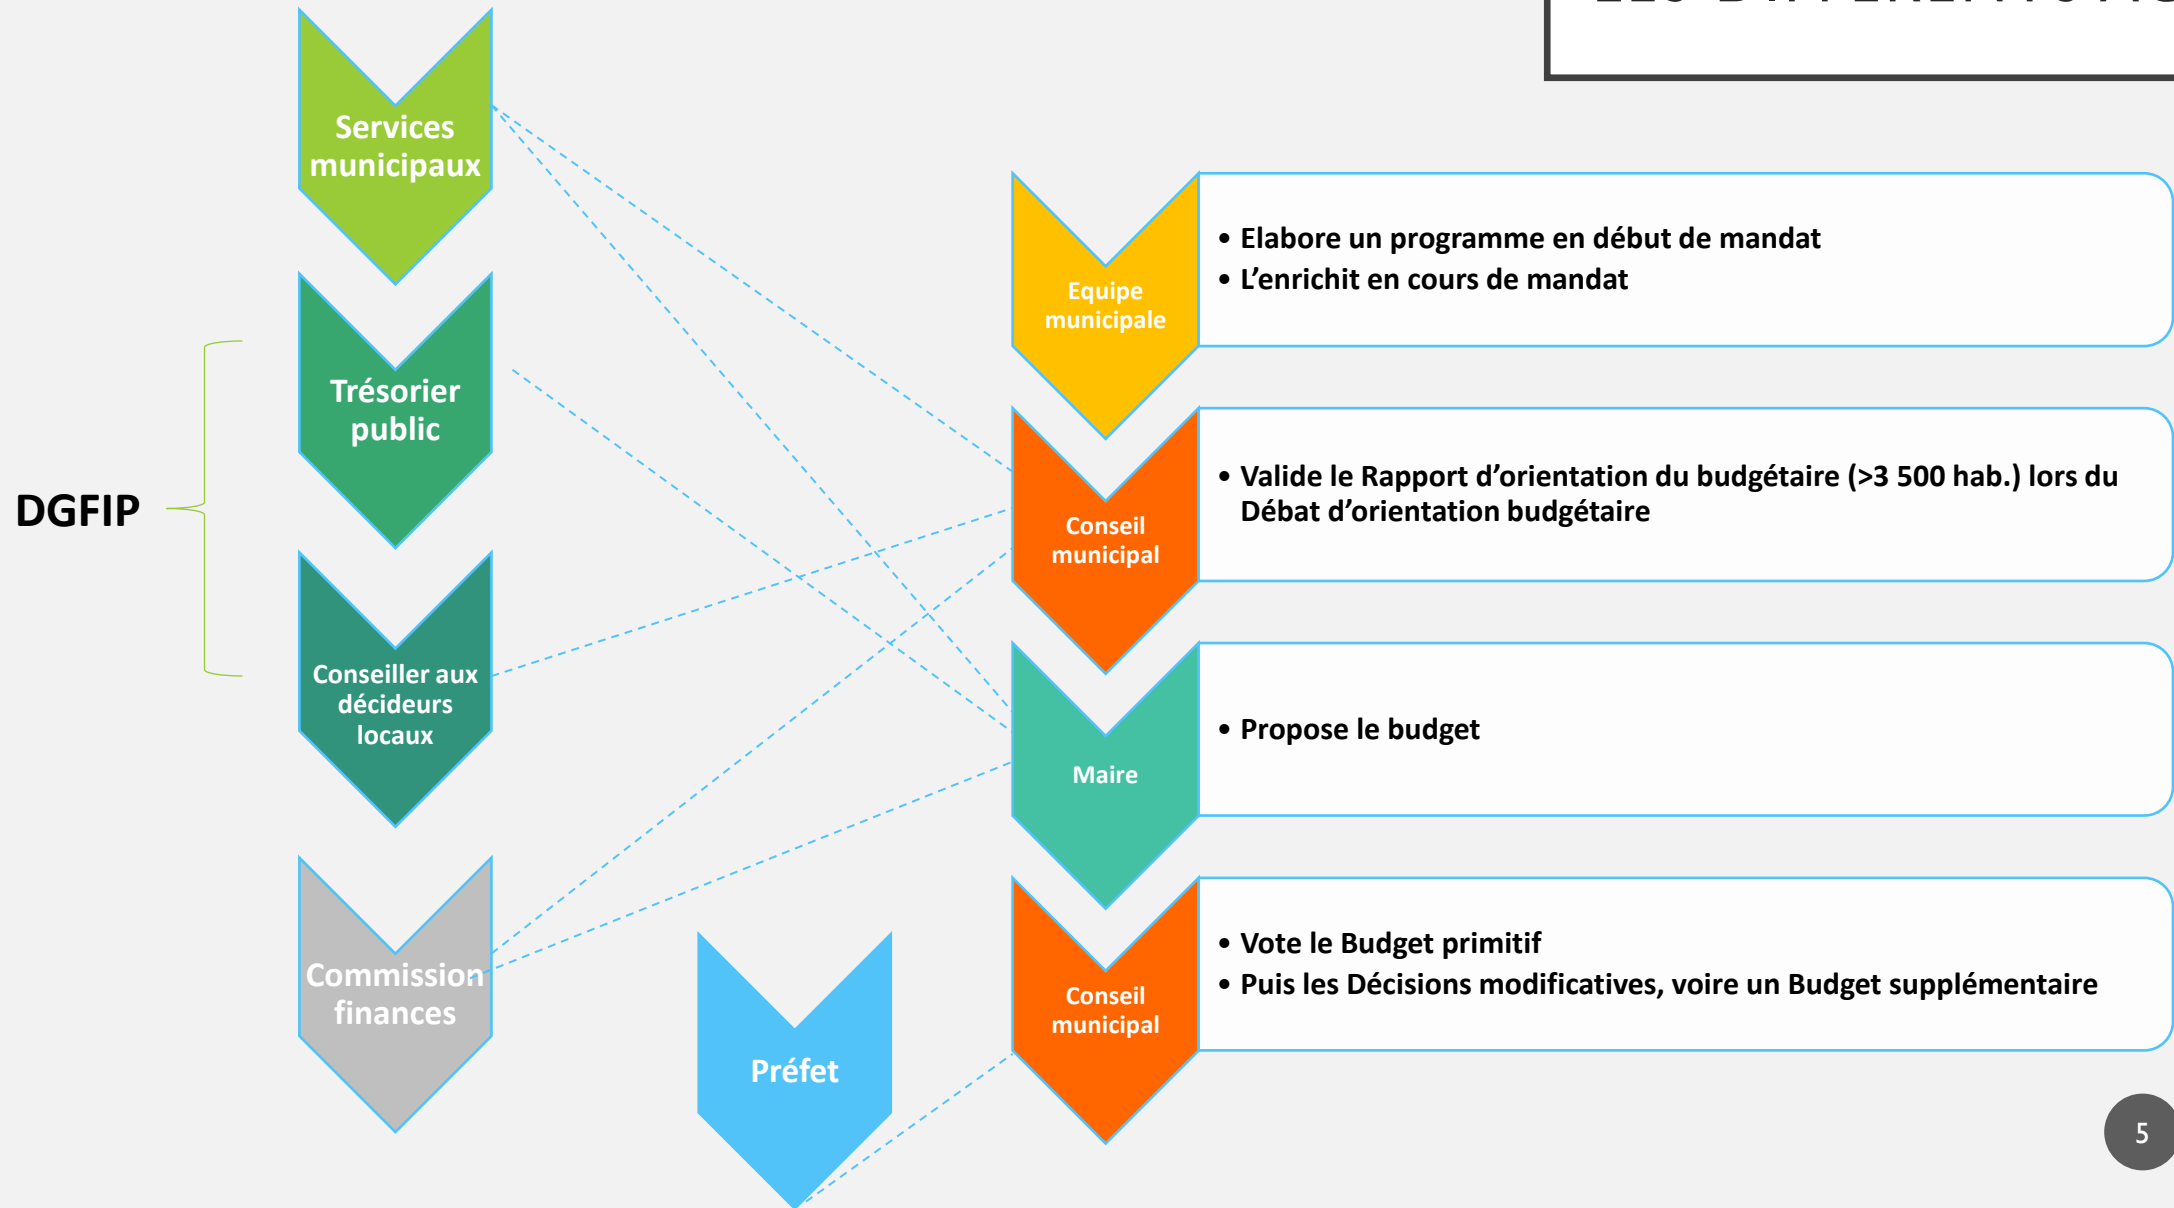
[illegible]

Services municipaux

Trésorier public

DGFIP

Conseiller aux décideurs locaux

Commission finances

Préfet

Equipe municipale

• Elabore un programme en début de mandat
• L'enrichit en cours de mandat

Conseil municipal

• Valide le Rapport d'orientation du budgétaire (>3 500 hab.) lors du Débat d'orientation budgétaire

Maire

• Propose le budget

Conseil municipal

• Vote le Budget primitif
• Puis les Décisions modificatives, voire un Budget supplémentaire

5